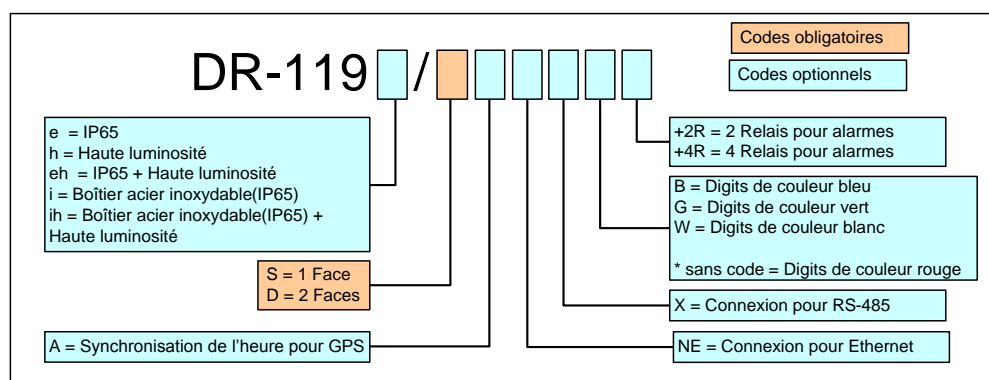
DR-119 /

Codes obligatoires

Codes optionnels

e = IP65
h = Haute luminosité
eh = IP65 + Haute luminosité
i = Boîtier acier inoxydable(IP65)
ih = Boîtier acier inoxydable(IP65) + Haute luminosité

S = 1 Face
D = 2 Faces

A = Synchronisation de l'heure pour GPS

+2R = 2 Relais pour alarmes
+4R = 4 Relais pour alarmes

B = Digits de couleur bleu
G = Digits de couleur vert
W = Digits de couleur blanc

* sans code = Digits de couleur rouge

X = Connexion pour RS-485

NE = Connexion pour Ethernet